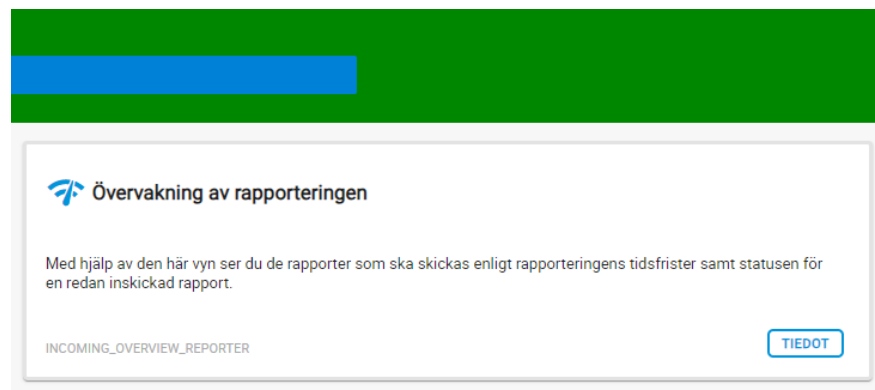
Övervakning av rapporteringen

Med hjälp av den här vyn ser du de rapporter som ska skickas enligt rapporteringens tidsfrister samt statusen för en redan inskickad rapport.

INCOMING_OVERVIEW_REPORTER

TIEDOT